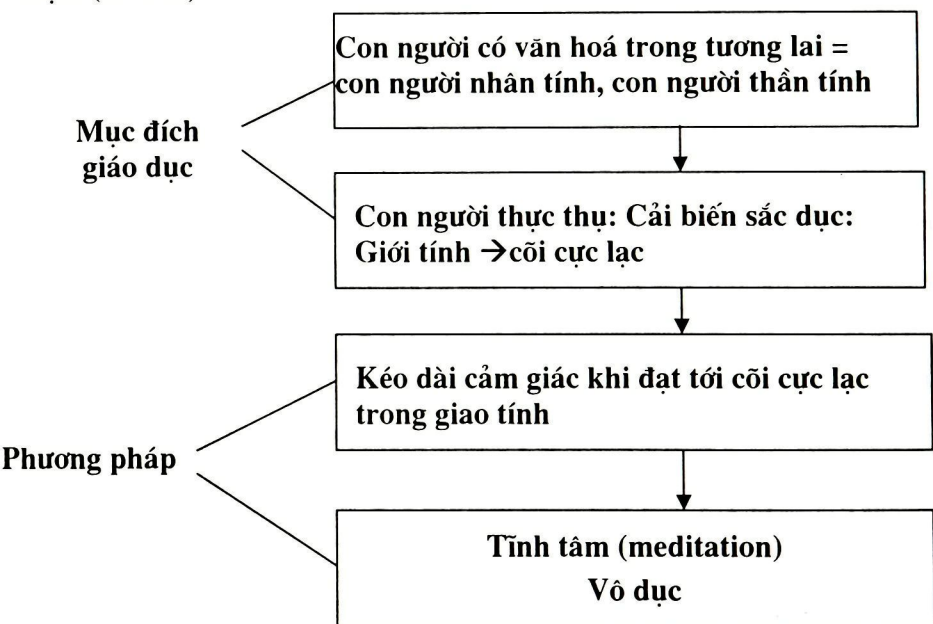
Con người có văn hoá trong tương lai = con người nhân tính, con người thần tính

Mục đích giáo dục

Con người thực thụ: Cải biến sắc dục: Giới tính →cõi cực lạc

Kéo dài cảm giác khi đạt tới cõi cực lạc trong giao tính

Phương pháp

Tĩnh tâm (meditation)
Vô dục